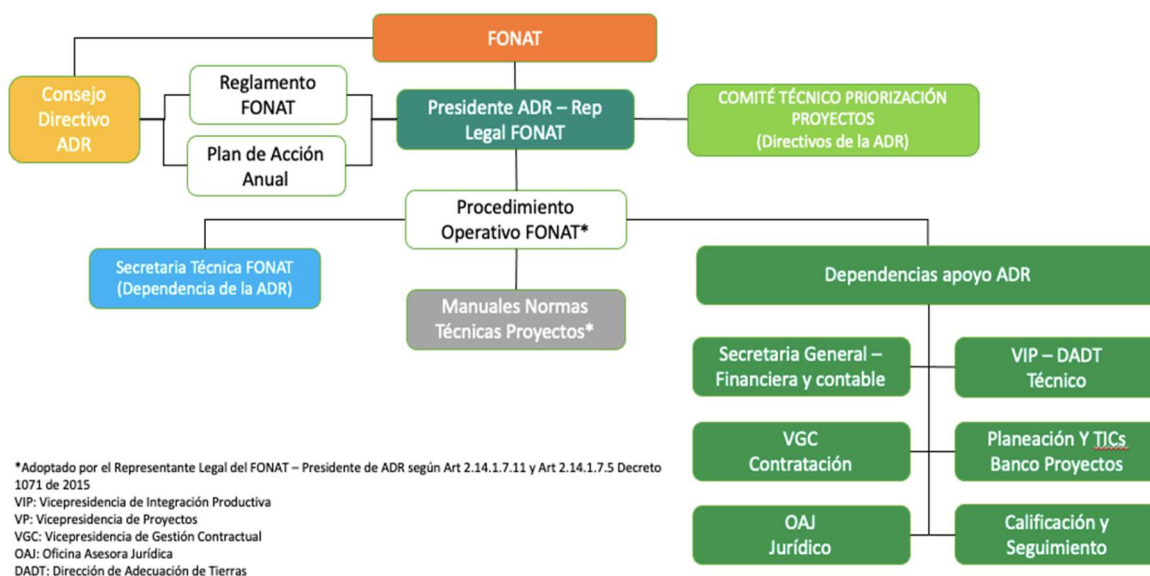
FONAT

Consejo Directivo ADR

Reglamento FONAT

Plan de Acción Anual

Presidente ADR – Rep Legal FONAT

COMITÉ TÉCNICO PRIORIZACIÓN PROYECTOS (Directivos de la ADR)

Procedimiento Operativo FONAT*

Secretaria Técnica FONAT (Dependencia de la ADR)

Manuales Normas Técnicas Proyectos*

Dependencias apoyo ADR

Secretaria General – Financiera y contable

VIP – DADT Técnico

VGC Contratación

Planeación Y TICs Banco Proyectos

OAJ Jurídico

Calificación y Seguimiento

*Adoptado por el Representante Legal del FONAT – Presidente de ADR según Art 2.14.1.7.11 y Art 2.14.1.7.5 Decreto 1071 de 2015
VIP: Vicepresidencia de Integración Productiva
VP: Vicepresidencia de Proyectos
VGC: Vicepresidencia de Gestión Contractual
OAJ: Oficina Asesora Jurídica
DADT: Dirección de Adecuación de Tierras